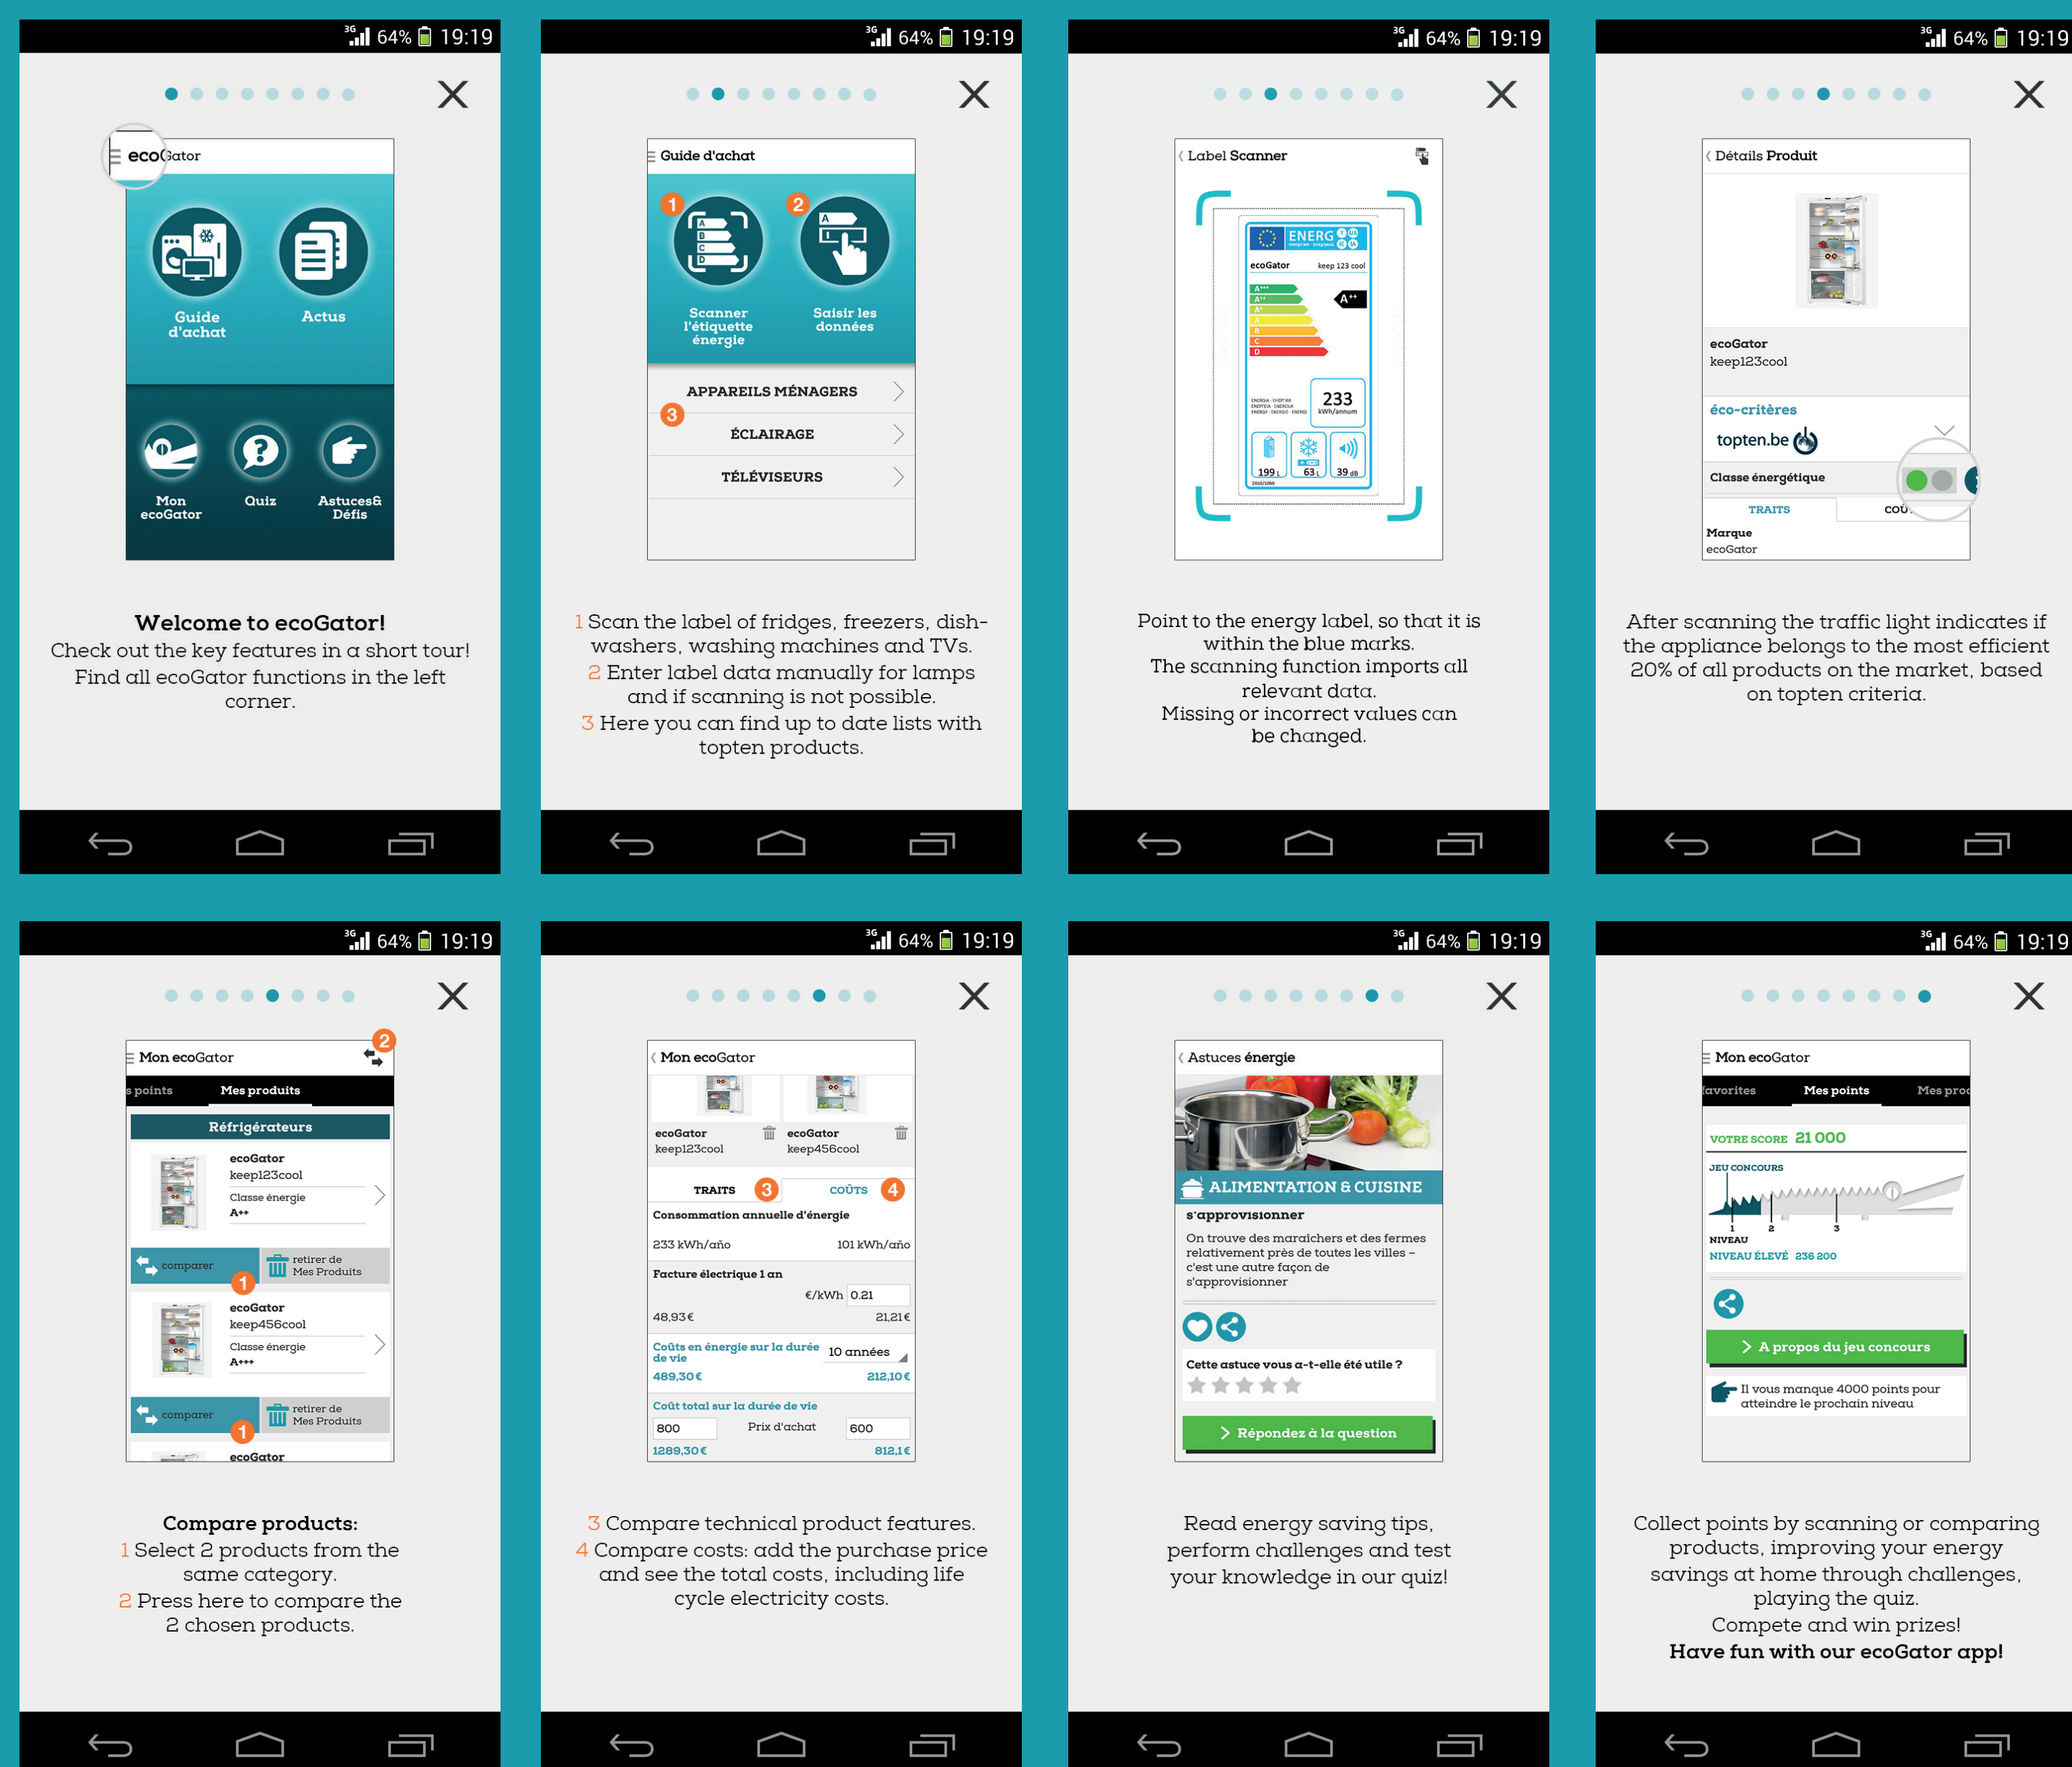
3G 64% 19:19

ecoGator

Guide d'achat
Actus
Mon ecoGator
Quiz
Astuces& Défis

**Welcome to ecoGator!**
Check out the key features in a short tour! Find all ecoGator functions in the left corner.

3G 64% 19:19

Guide d'achat

1 Scanner l'étiquette énergie
2 Saisir les données
APPAREILS MÉNAGERS
3 ÉCLAIRAGE
TÉLÉVISEURS

1 Scan the label of fridges, freezers, dishwashers, washing machines and TVs.
2 Enter label data manually for lamps and if scanning is not possible.
3 Here you can find up to date lists with topten products.

3G 64% 19:19

Label Scanner

ENERG
ecoGator keep 123 cool
A++
233 kWh/annum
199 L 63 L 39 dB

Point to the energy label, so that it is within the blue marks.
The scanning function imports all relevant data.
Missing or incorrect values can be changed.

3G 64% 19:19

Détails Produit

ecoGator
keep123cool
éco-critères
topten.be
Classe énergétique
TRAITS COÛ
Marque
ecoGator

After scanning the traffic light indicates if the appliance belongs to the most efficient 20% of all products on the market, based on topten criteria.

3G 64% 19:19

Mon ecoGator 2
s points Mes produits
Réfrigérateurs
ecoGator
keep123cool
Classe énergie
A++
comparer 1 retirer de Mes Produits
ecoGator
keep456cool
Classe énergie
A+++
comparer 1 retirer de Mes Produits
ecoGator

**Compare products:**
1 Select 2 products from the same category.
2 Press here to compare the 2 chosen products.

3G 64% 19:19

Mon ecoGator
ecoGator keep123cool
ecoGator keep456cool
TRAITS 3 COÛTS 4
Consommation annuelle d'énergie
233 kWh/año 101 kWh/año
Facture électrique 1 an
€/kWh 0.21
48,93€ 21,21€
Coûts en énergie sur la durée de vie 10 années
489,30€ 212,10€
Coût total sur la durée de vie
800 Prix d'achat 600
1289,30€ 812,1€

3 Compare technical product features.
4 Compare costs: add the purchase price and see the total costs, including life cycle electricity costs.

3G 64% 19:19

Astuces énergie
ALIMENTATION & CUISINE
s'approvisionner
On trouve des maraîchers et des fermes relativement près de toutes les villes – c'est une autre façon de s'approvisionner
Cette astuce vous a-t-elle été utile ?
Répondez à la question

Read energy saving tips, perform challenges and test your knowledge in our quiz!

3G 64% 19:19

Mon ecoGator
favorites Mes points Mes prod
VOTRE SCORE 21 000
JEU CONCOURS
1 2 3
NIVEAU
NIVEAU ÉLEVÉ 236 200
A propos du jeu concours
Il vous manque 4000 points pour atteindre le prochain niveau

Collect points by scanning or comparing products, improving your energy savings at home through challenges, playing the quiz.
Compete and win prizes!
**Have fun with our ecoGator app!**